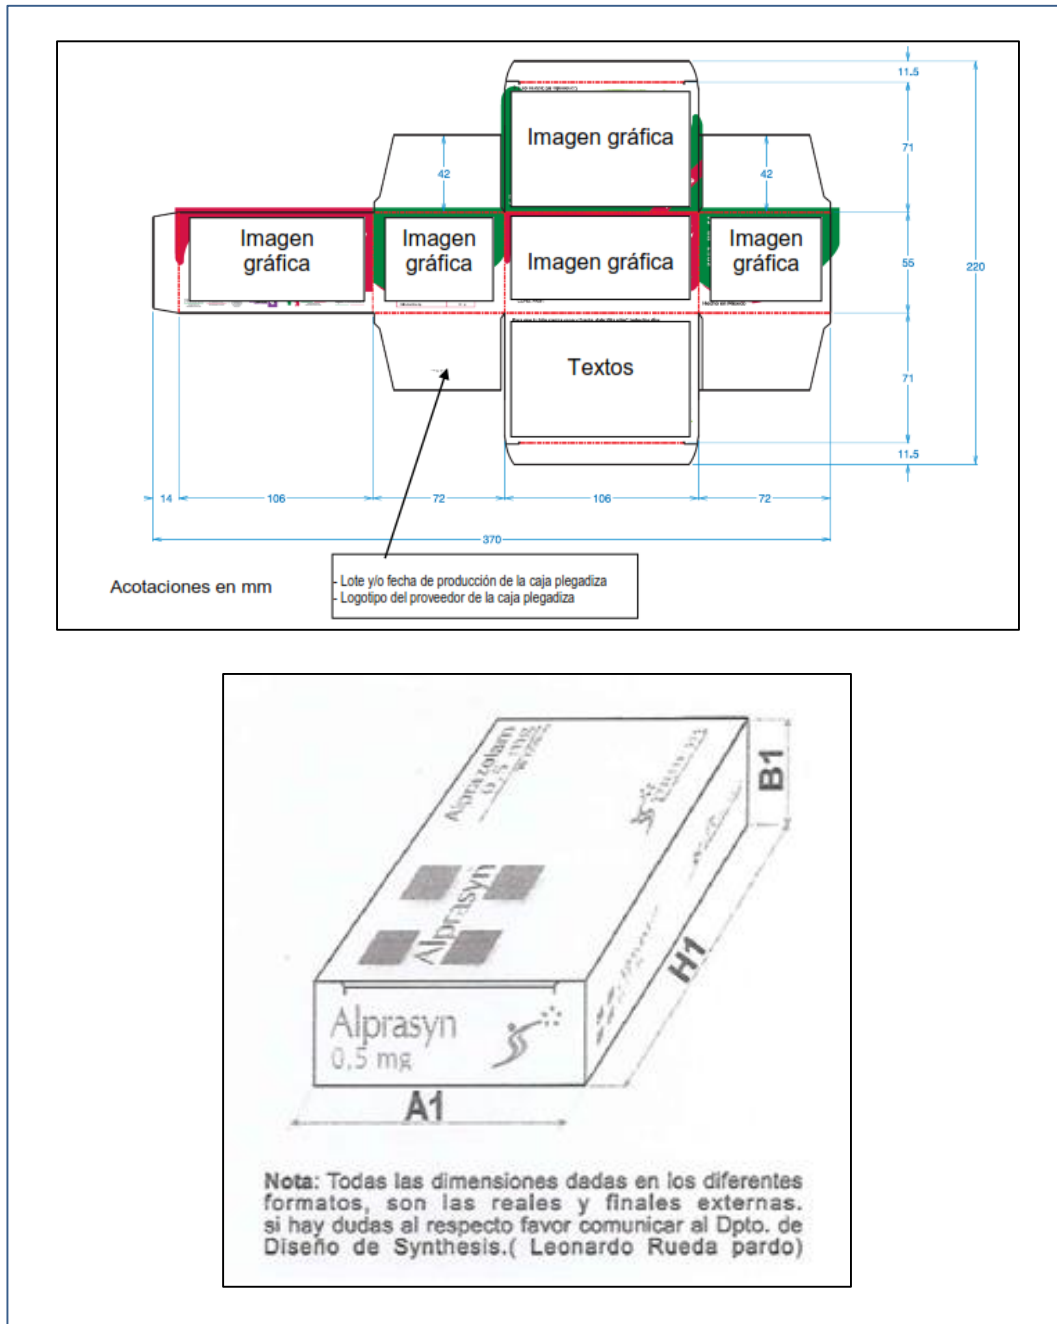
Imagen gráfica

42

42

Imagen gráfica

Imagen gráfica

Imagen gráfica

Imagen gráfica

Textos

11.5

71

55

220

71

11.5

14

106

72

106

72

370

Acotaciones en mm

- Lote y/o fecha de producción de la caja plegadiza
- Logotipo del proveedor de la caja plegadiza

Alprazolam

Alprasyn

Alprasyn
0.5 mg

B1

H1

A1

Nota: Todas las dimensiones dadas en los diferentes formatos, son las reales y finales externas. si hay dudas al respecto favor comunicar al Dpto. de Diseño de Synthesis.( Leonardo Rueda pardo)